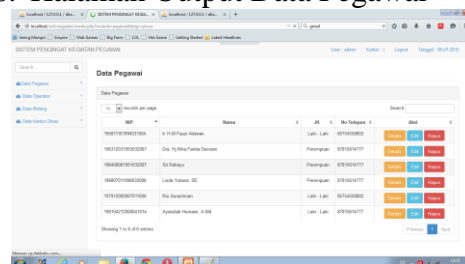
Halaman Output Data Pegawai

localhost / 127.0.0.1 / dbsi... × SISTEM PENGINGAT KEGIA... × localhost / 127.0.0.1 / dbsi... × +

localhost

Getting Started Latest Headlines

SISTEM PENGINGAT KEGIATAN PEGAWAI

User : admin Kantor : | Logout Tanggal : 06-07-2015

Search...

Data Pegawai
Data Operator
Data Bidang
Data Kantor Dinas

Data Pegawai

Data Pegawai

10 records per page

Search:

| NIP | Nama | JK | No Telepon | Aksi |
|---|---|---|---|---|
| 195811181984031804 | Ir. H.M Fauzi Akbwar | Laki - Laki | 85714459802 | Details Edit Hapus |
| 196312031993032007 | Dra. Hj Rina Farida Dewiani | Perempuan | 87815014777 | Details Edit Hapus |
| 196406081991032007 | Sri Rahayu | Perempuan | 87815014777 | Details Edit Hapus |
| 196807011998030006 | Linda Yuliana, SE | Perempuan | 87815014777 | Details Edit Hapus |
| 197610302007011006 | Rio Suryahman | Laki - Laki | 85714459802 | Details Edit Hapus |
| 198104212009041014 | Ayatullah Humaini, A.Md | Laki - Laki | 87815014777 | Details Edit Hapus |

Showing 1 to 6 of 6 entries

Previous 1 Next